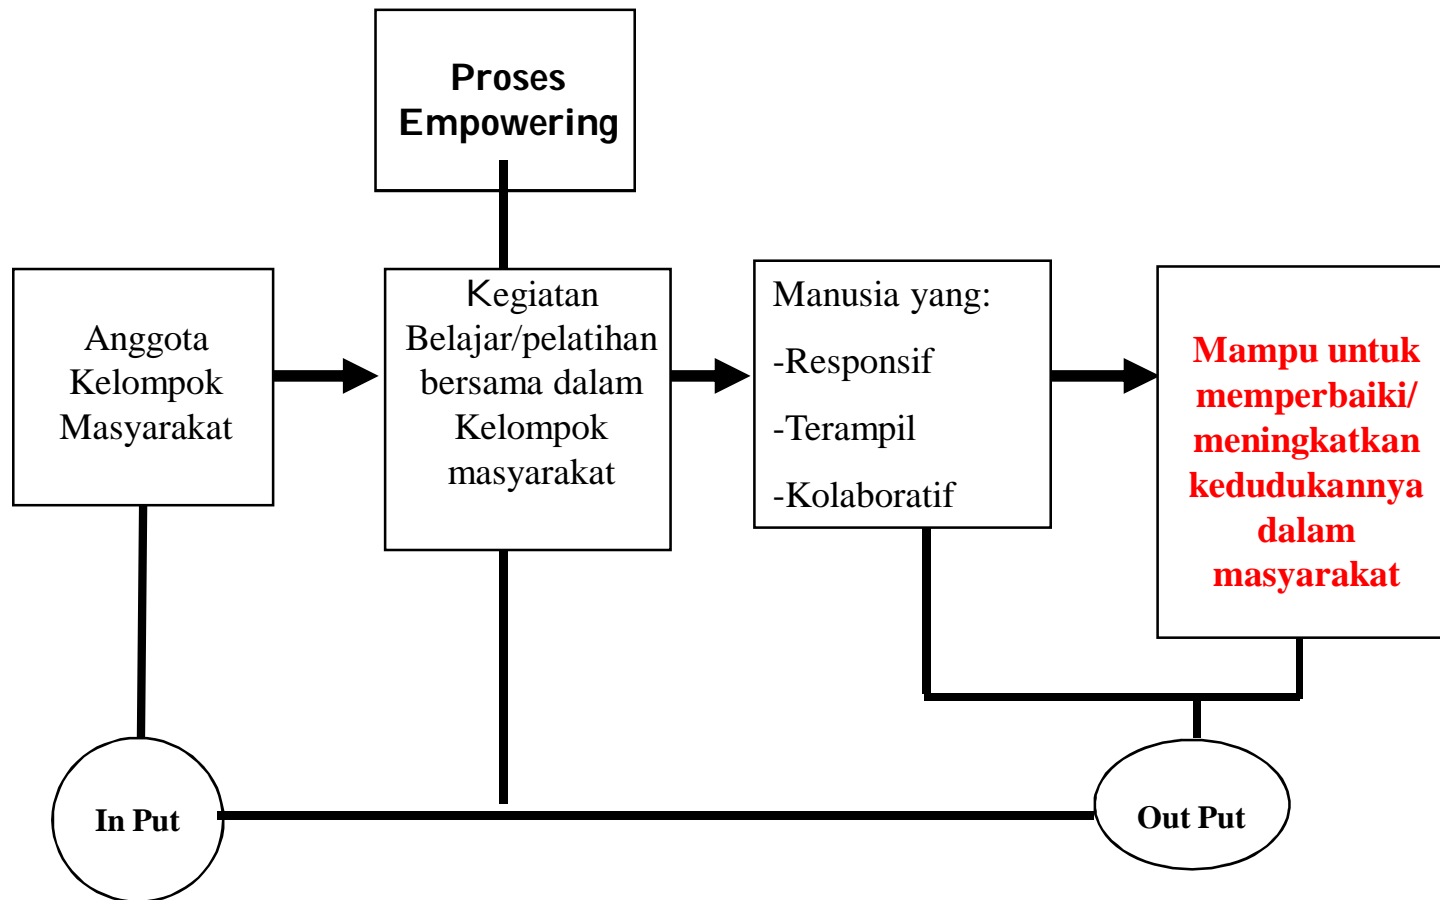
Proses Empowering

Anggota Kelompok Masyarakat

Kegiatan Belajar/pelatihan bersama dalam Kelompok masyarakat

Manusia yang:

-Responsif

-Terampil

-Kolaboratif

Mampu untuk memperbaiki/ meningkatkan kedudukannya dalam masyarakat

In Put

Out Put